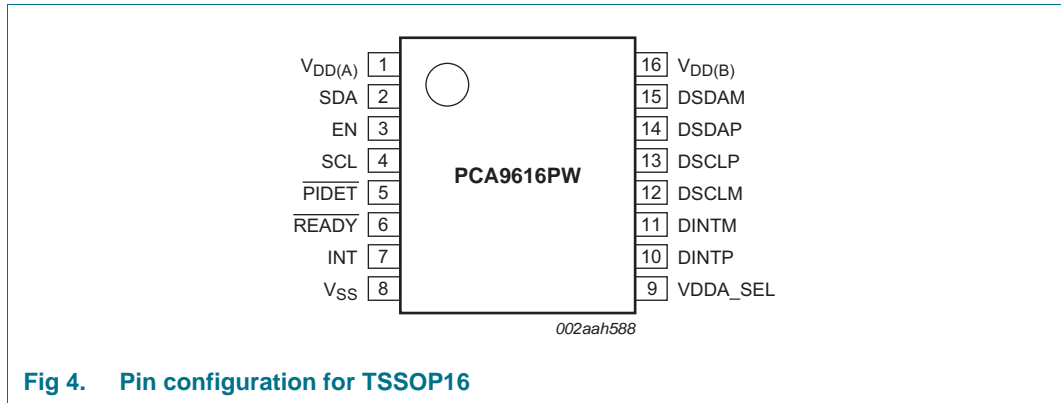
$V_{DD(A)}$ 1
SDA 2
EN 3
SCL 4
$\overline{PIDET}$ 5
$\overline{READY}$ 6
INT 7
$V_{SS}$ 8

PCA9616PW

16 $V_{DD(B)}$
15 DSDAM
14 DSDAP
13 DSCLP
12 DSCLM
11 DINTM
10 DINTP
9 VDDA_SEL

002aah588

Fig 4. Pin configuration for TSSOP16